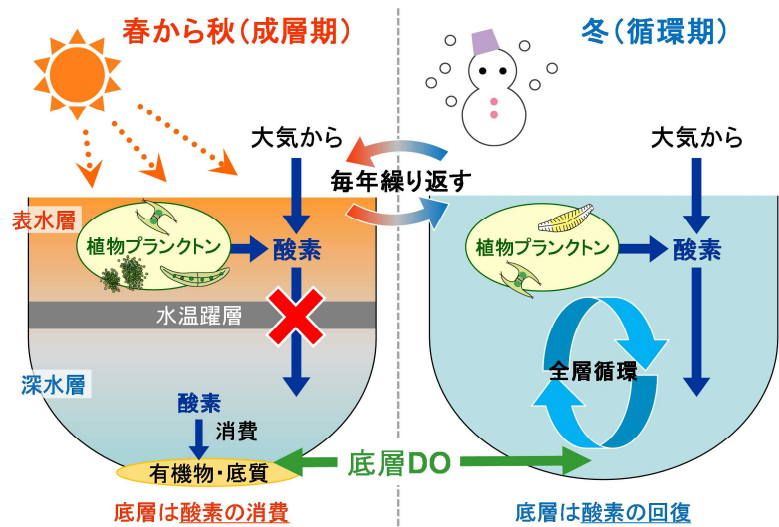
春から秋（成層期）

冬（循環期）

大気から

毎年繰り返す

大気から

表水層

植物プランクトン

酸素

水温躍層

深水層

酸素

消費

有機物・底質

底層DO

植物プランクトン

酸素

全層循環

底層は酸素の消費

底層は酸素の回復